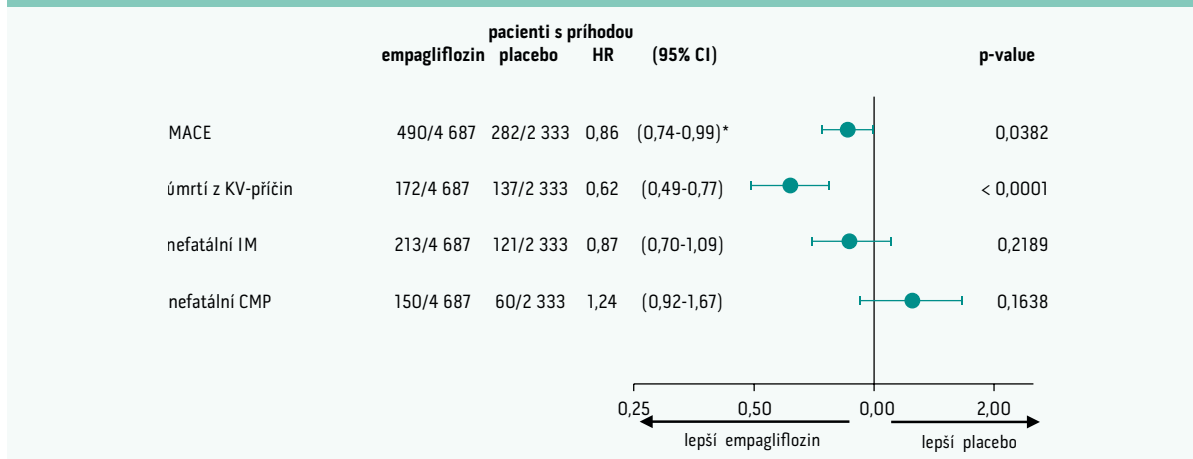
| | pacienti s příhodou | | | | |
|---|---|---|---|---|---|
| | empagliflozin | placebo | HR | (95% CI) | p-value |
| MACE | 490/4 687 | 282/2 333 | 0,86 | (0,74-0,99)* | 0,0382 |
| úmrtí z KV-příčin | 172/4 687 | 137/2 333 | 0,62 | (0,49-0,77) | < 0,0001 |
| nefatální IM | 213/4 687 | 121/2 333 | 0,87 | (0,70-1,09) | 0,2189 |
| nefatální CMP | 150/4 687 | 60/2 333 | 1,24 | (0,92-1,67) | 0,1638 |

0,25 0,50 0,00 2,00

lepší empagliflozin

lepší placebo